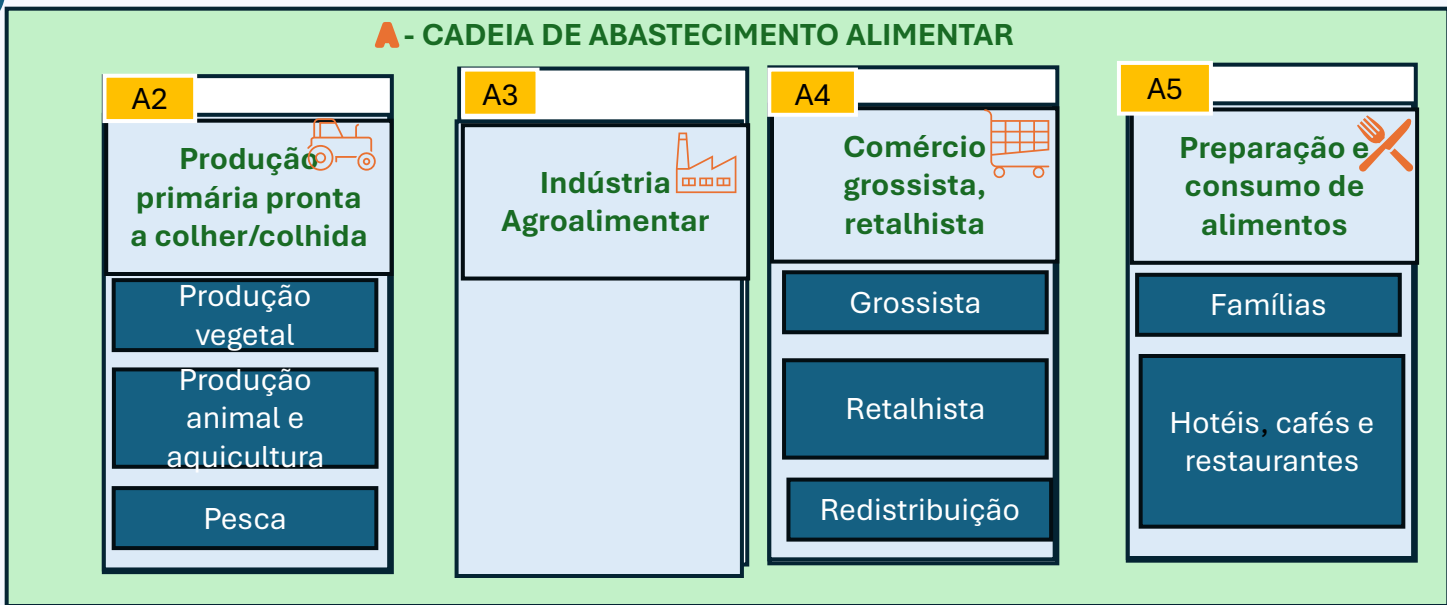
A - CADEIA DE ABASTECIMENTO ALIMENTAR

A2

Produção primária pronta a colher/colhida

Produção vegetal

Produção animal e aquicultura

Pesca

A3

Indústria Agroalimentar

A4

Comércio grossista, retalhista

Grossista

Retalhista

Redistribuição

A5

Preparação e consumo de alimentos

Famílias

Hotéis, cafés e restaurantes